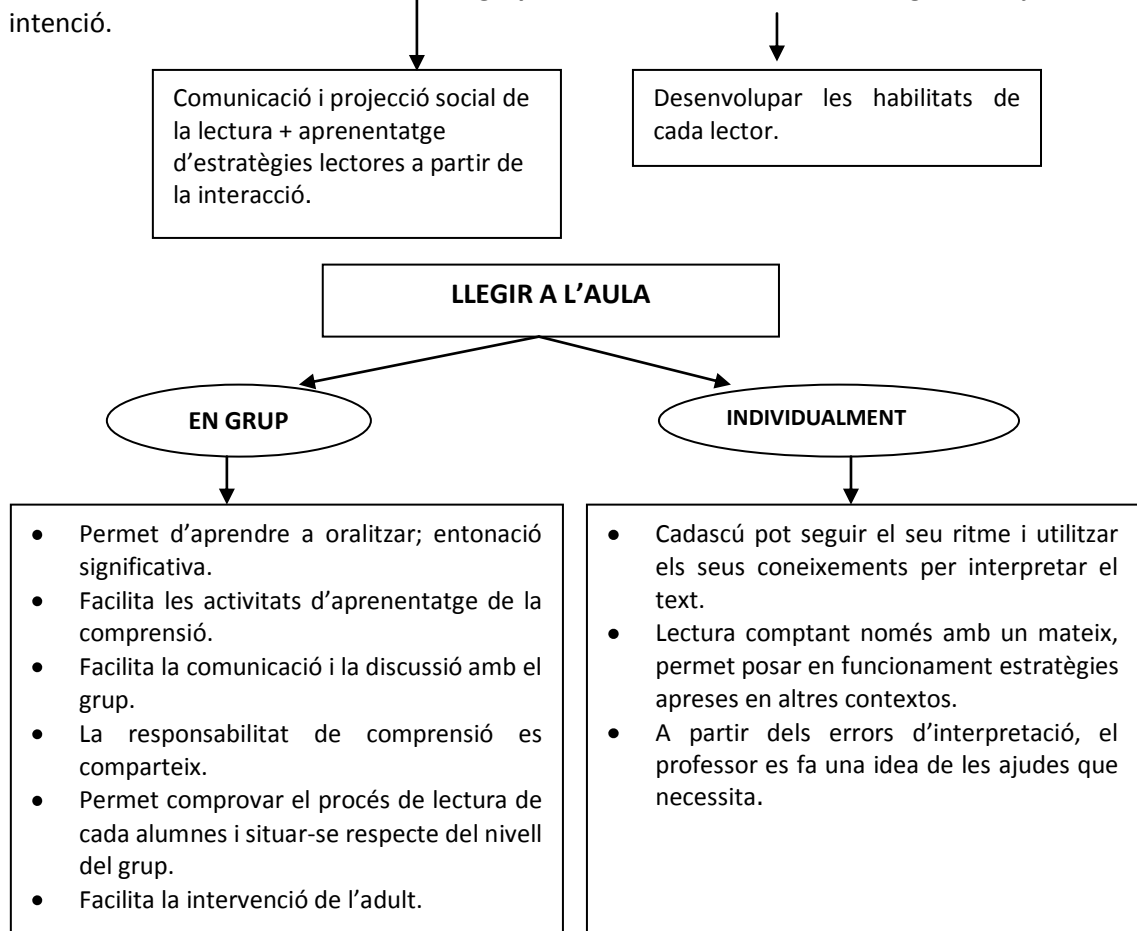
intenció.

Comunicació i projecció social de la lectura + aprenentatge d'estratègies lectores a partir de la interacció.

Desenvolupar les habilitats de cada lector.

LLEGIR A L'AULA

EN GRUP

INDIVIDUALMENT

- Permet d'aprendre a oralitzar; entonació significativa.
- Facilita les activitats d'aprenentatge de la comprensió.
- Facilita la comunicació i la discussió amb el grup.
- La responsabilitat de comprensió es comparteix.
- Permet comprovar el procés de lectura de cada alumnes i situar-se respecte del nivell del grup.
- Facilita la intervenció de l'adult.

- Cadascú pot seguir el seu ritme i utilitzar els seus coneixements per interpretar el text.
- Lectura comptant només amb un mateix, permet posar en funcionament estratègies apreses en altres contextos.
- A partir dels errors d'interpretació, el professor es fa una idea de les ajudes que necessita.